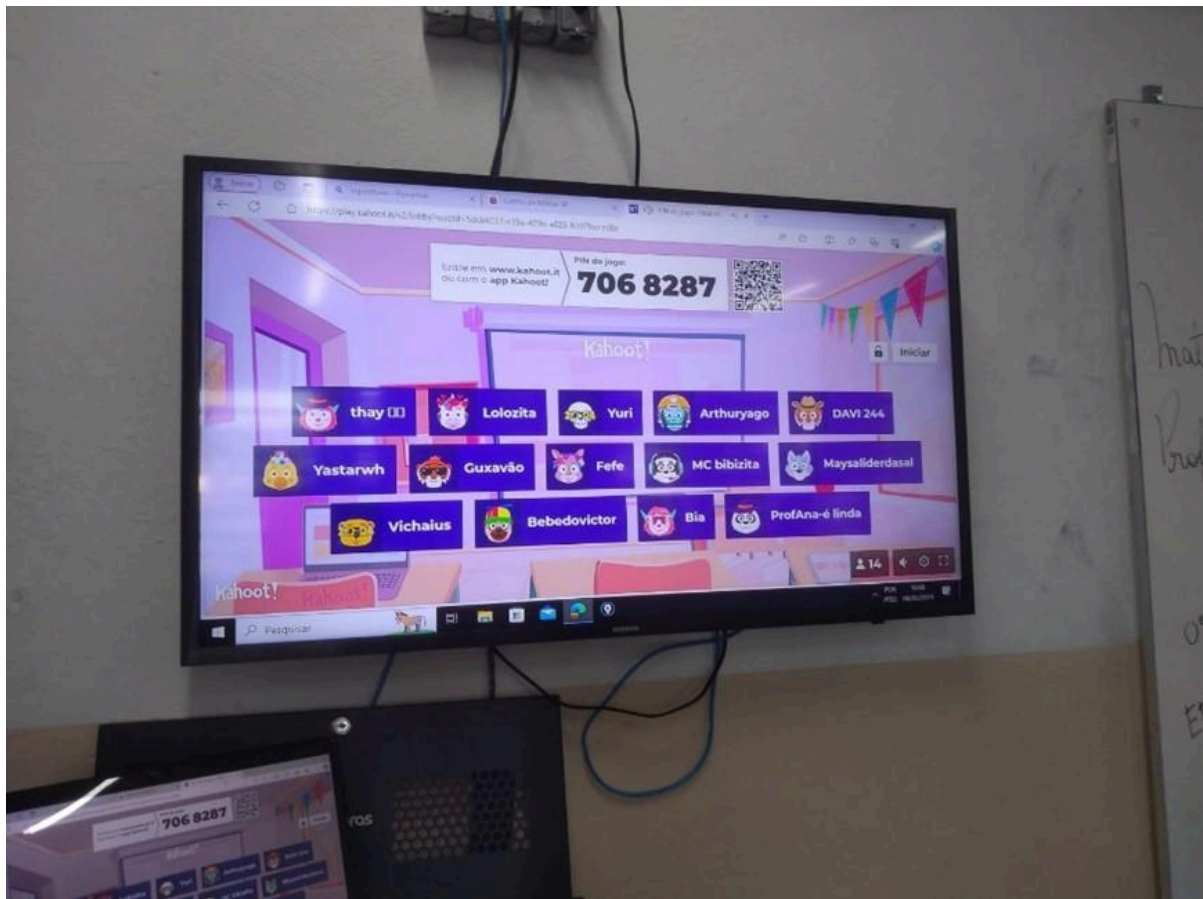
Entre em www.kahoot.it ou com o app Kahoot!

PIN do jogo:
706 8287

Kahoot!

Iniciar

thay
Lolozita
Yuri
Arthuryago
DAVI 244
Yastarwh
Guxavão
Fefe
MC bibizita
Maysaliderdasal
Vichaius
Bebedovictor
Bia
ProfAna-é linda

14

Kahoot!

Pesquisar

706 8287

ros